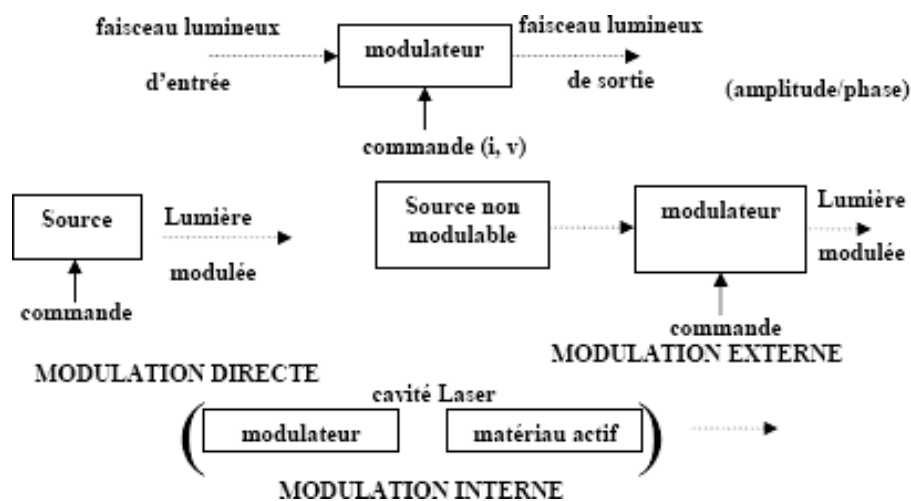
faisceau lumineux
d'entrée
modulateur
faisceau lumineux
de sortie
(amplitude/phase)
commande (i, v)

Source
commande
Lumière
modulée
MODULATION DIRECTE

Source non modulable
modulateur
commande
Lumière
modulée
MODULATION EXTERNE

cavité Laser
modulateur
matériau actif
MODULATION INTERNE